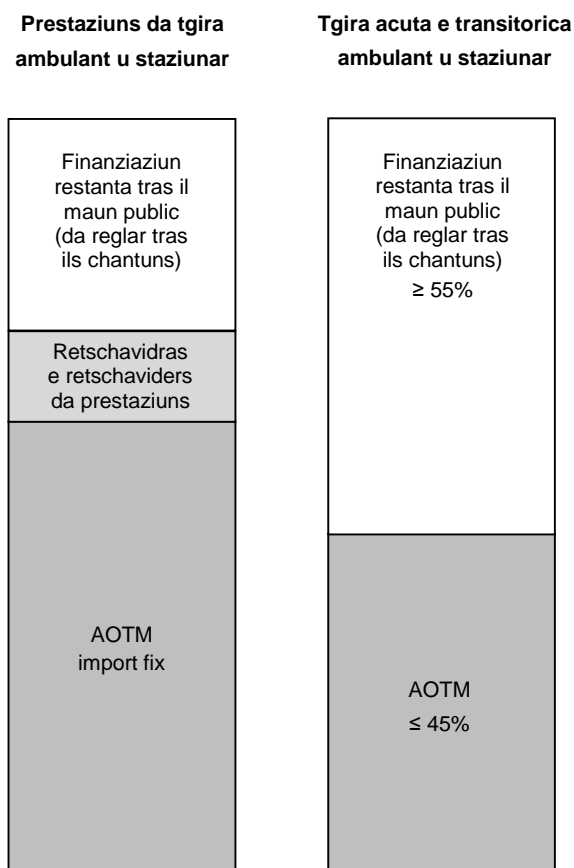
Prestaziuns da tgira ambulant u staziunar

Finanziaziun restanta tras il maun public (da reglar tras ils chantuns)

Retschavidras e retschaviders da prestaziuns

AOTM import fix

Tgira acuta e transitorica ambulant u staziunar

Finanziaziun restanta tras il maun public (da reglar tras ils chantuns) ≥ 55%

AOTM ≤ 45%